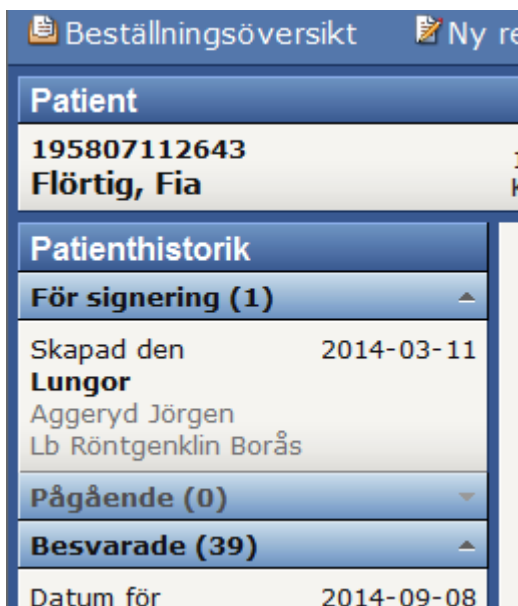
Beställningsöversikt Ny re

Patient

195807112643
Flörtig, Fia

Patientenhistorik

För signering (1)

Skapad den 2014-03-11
Lungor
Aggeryd Jörgen
Lb Röntgenklin Borås

Pågående (0)

Besvarade (39)

Datum för 2014-09-08